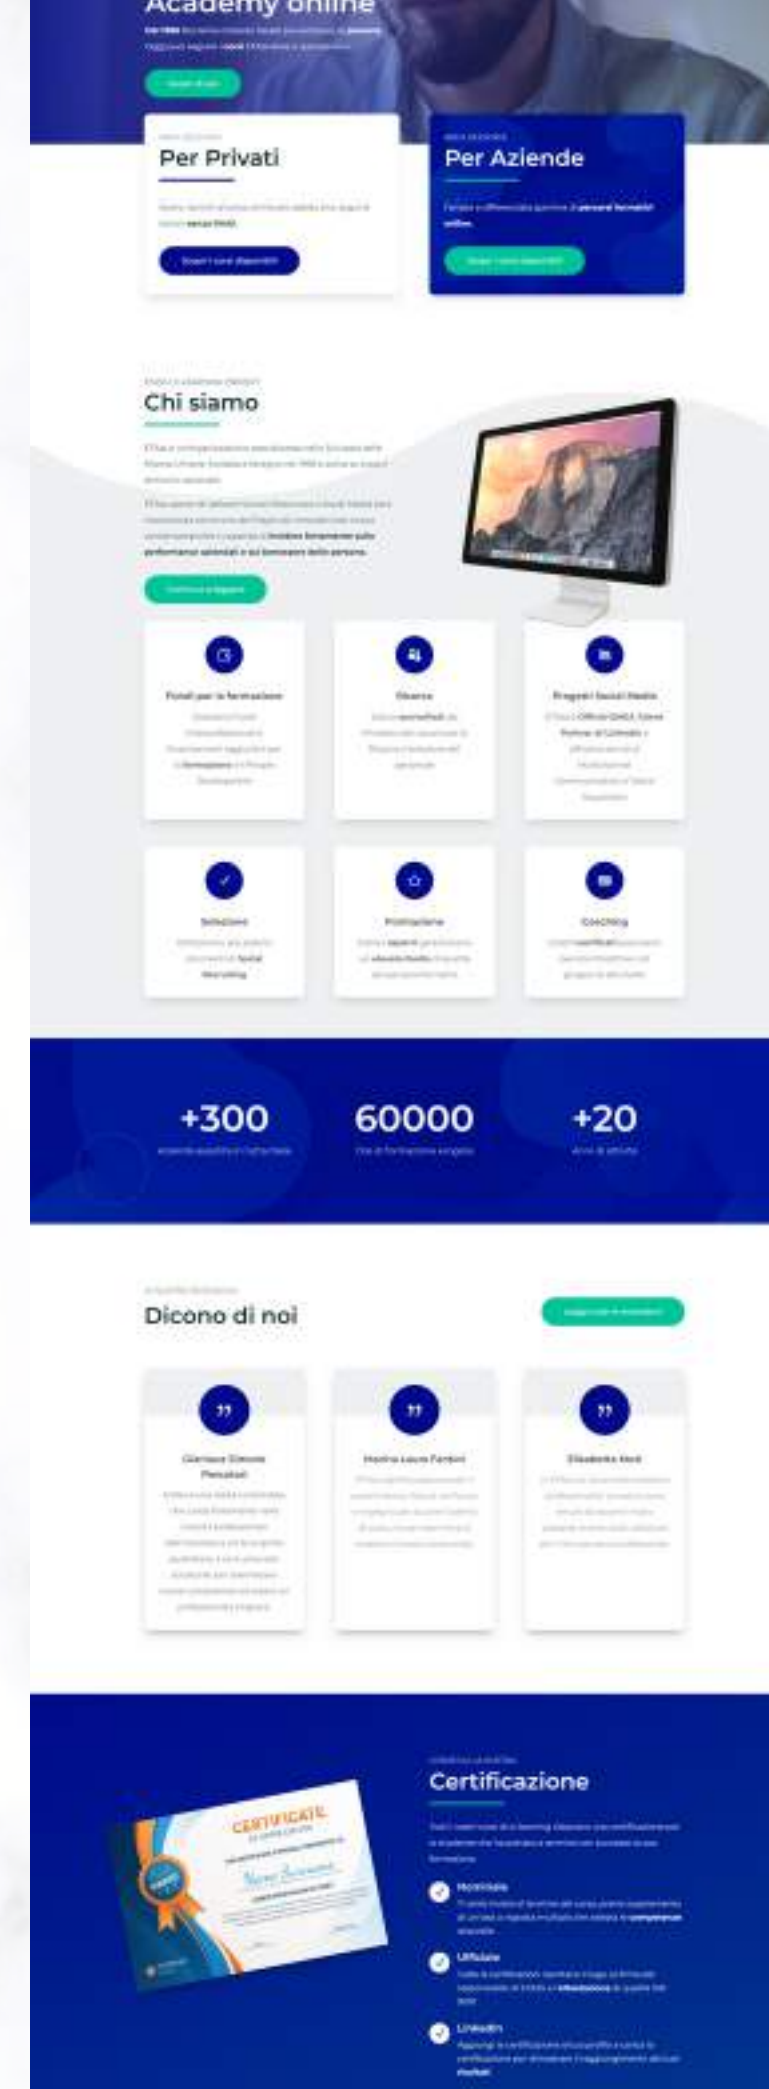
Academy online

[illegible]

Per Privati

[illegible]

Per Aziende

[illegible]

Chi siamo

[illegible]

Fondi per la formazione

Docenze

Progetti Social Media

Selezione

Promozione

Coaching

+300

60000

+20

Dicono di noi

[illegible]

Certificazione

CERTIFICATE

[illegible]